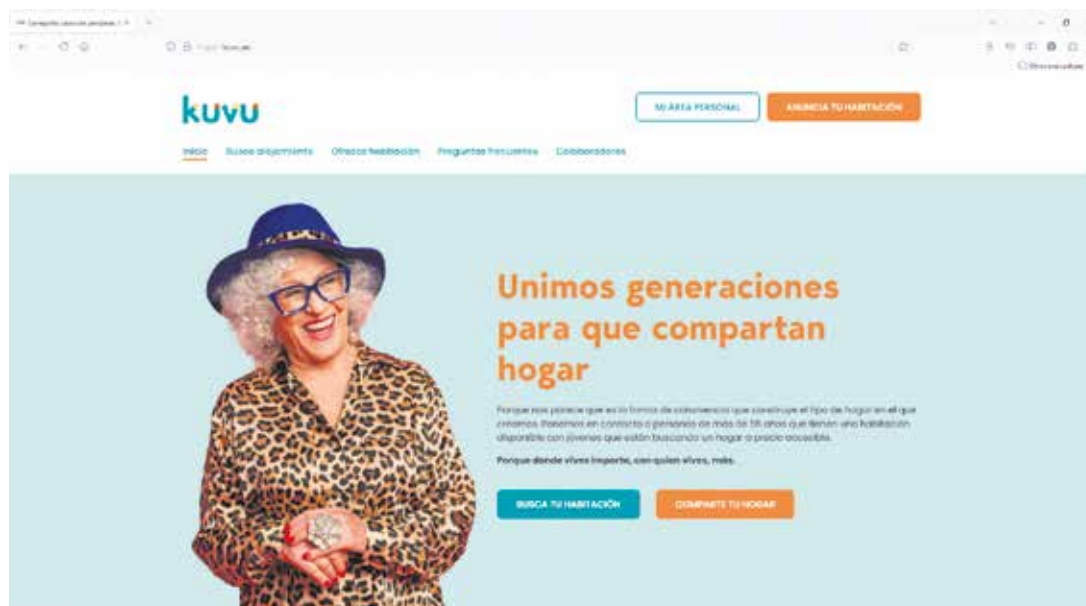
kuvu

MI ÁREA PERSONAL

ANUNCIA TU HABITACIÓN

Inicio Busca alojamiento Ofrece habitación Preguntas frecuentes Colaboradores

Unimos generaciones para que compartan hogar

Porque nos parece que es la forma de convivencia que construye el tipo de hogar en el que creemos. Ponemos en contacto a personas de más de 55 años que tienen una habitación disponible con jóvenes que están buscando un hogar a precio accesible.

Porque donde vives importa, con quien vives, más.

BUSCA TU HABITACIÓN

COMPARTE TU HOGAR